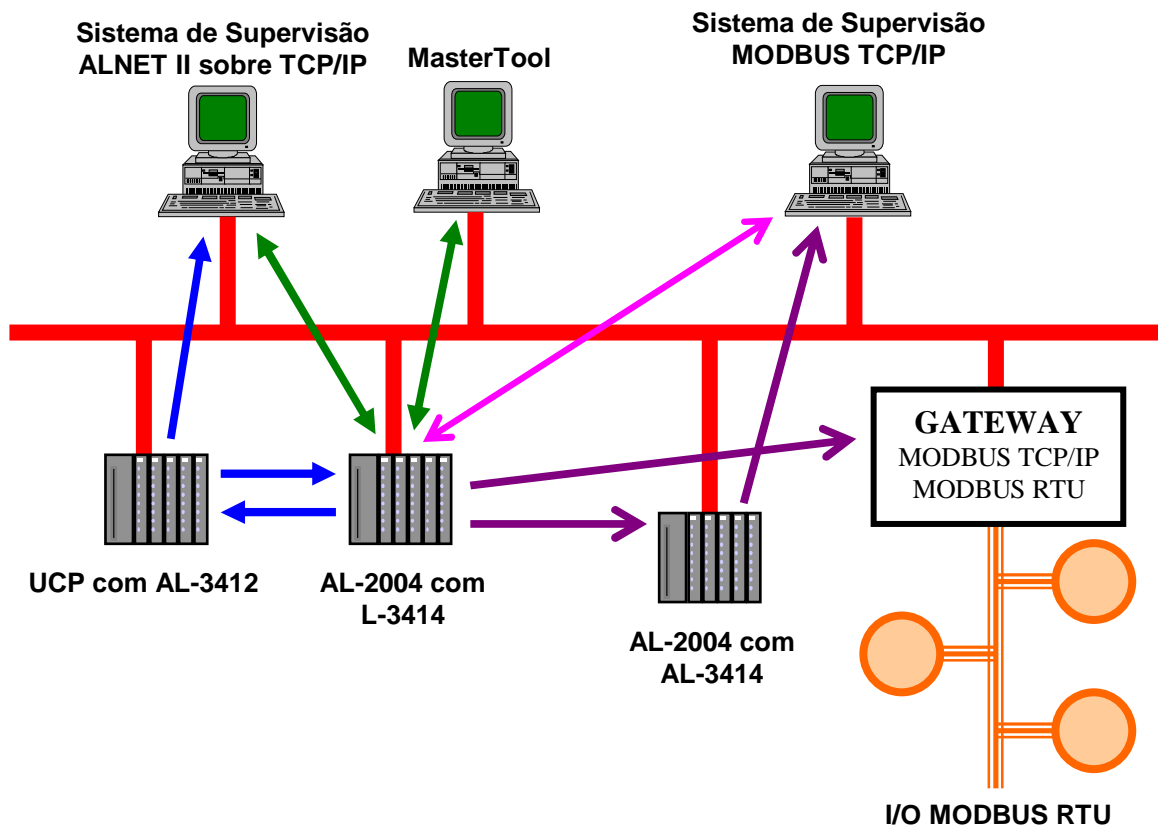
Sistema de Supervisão ALNET II sobre TCP/IP

MasterTool

Sistema de Supervisão MODBUS TCP/IP

GATEWAY
MODBUS TCP/IP
MODBUS RTU

UCP com AL-3412

AL-2004 com L-3414

AL-2004 com AL-3414

I/O MODBUS RTU